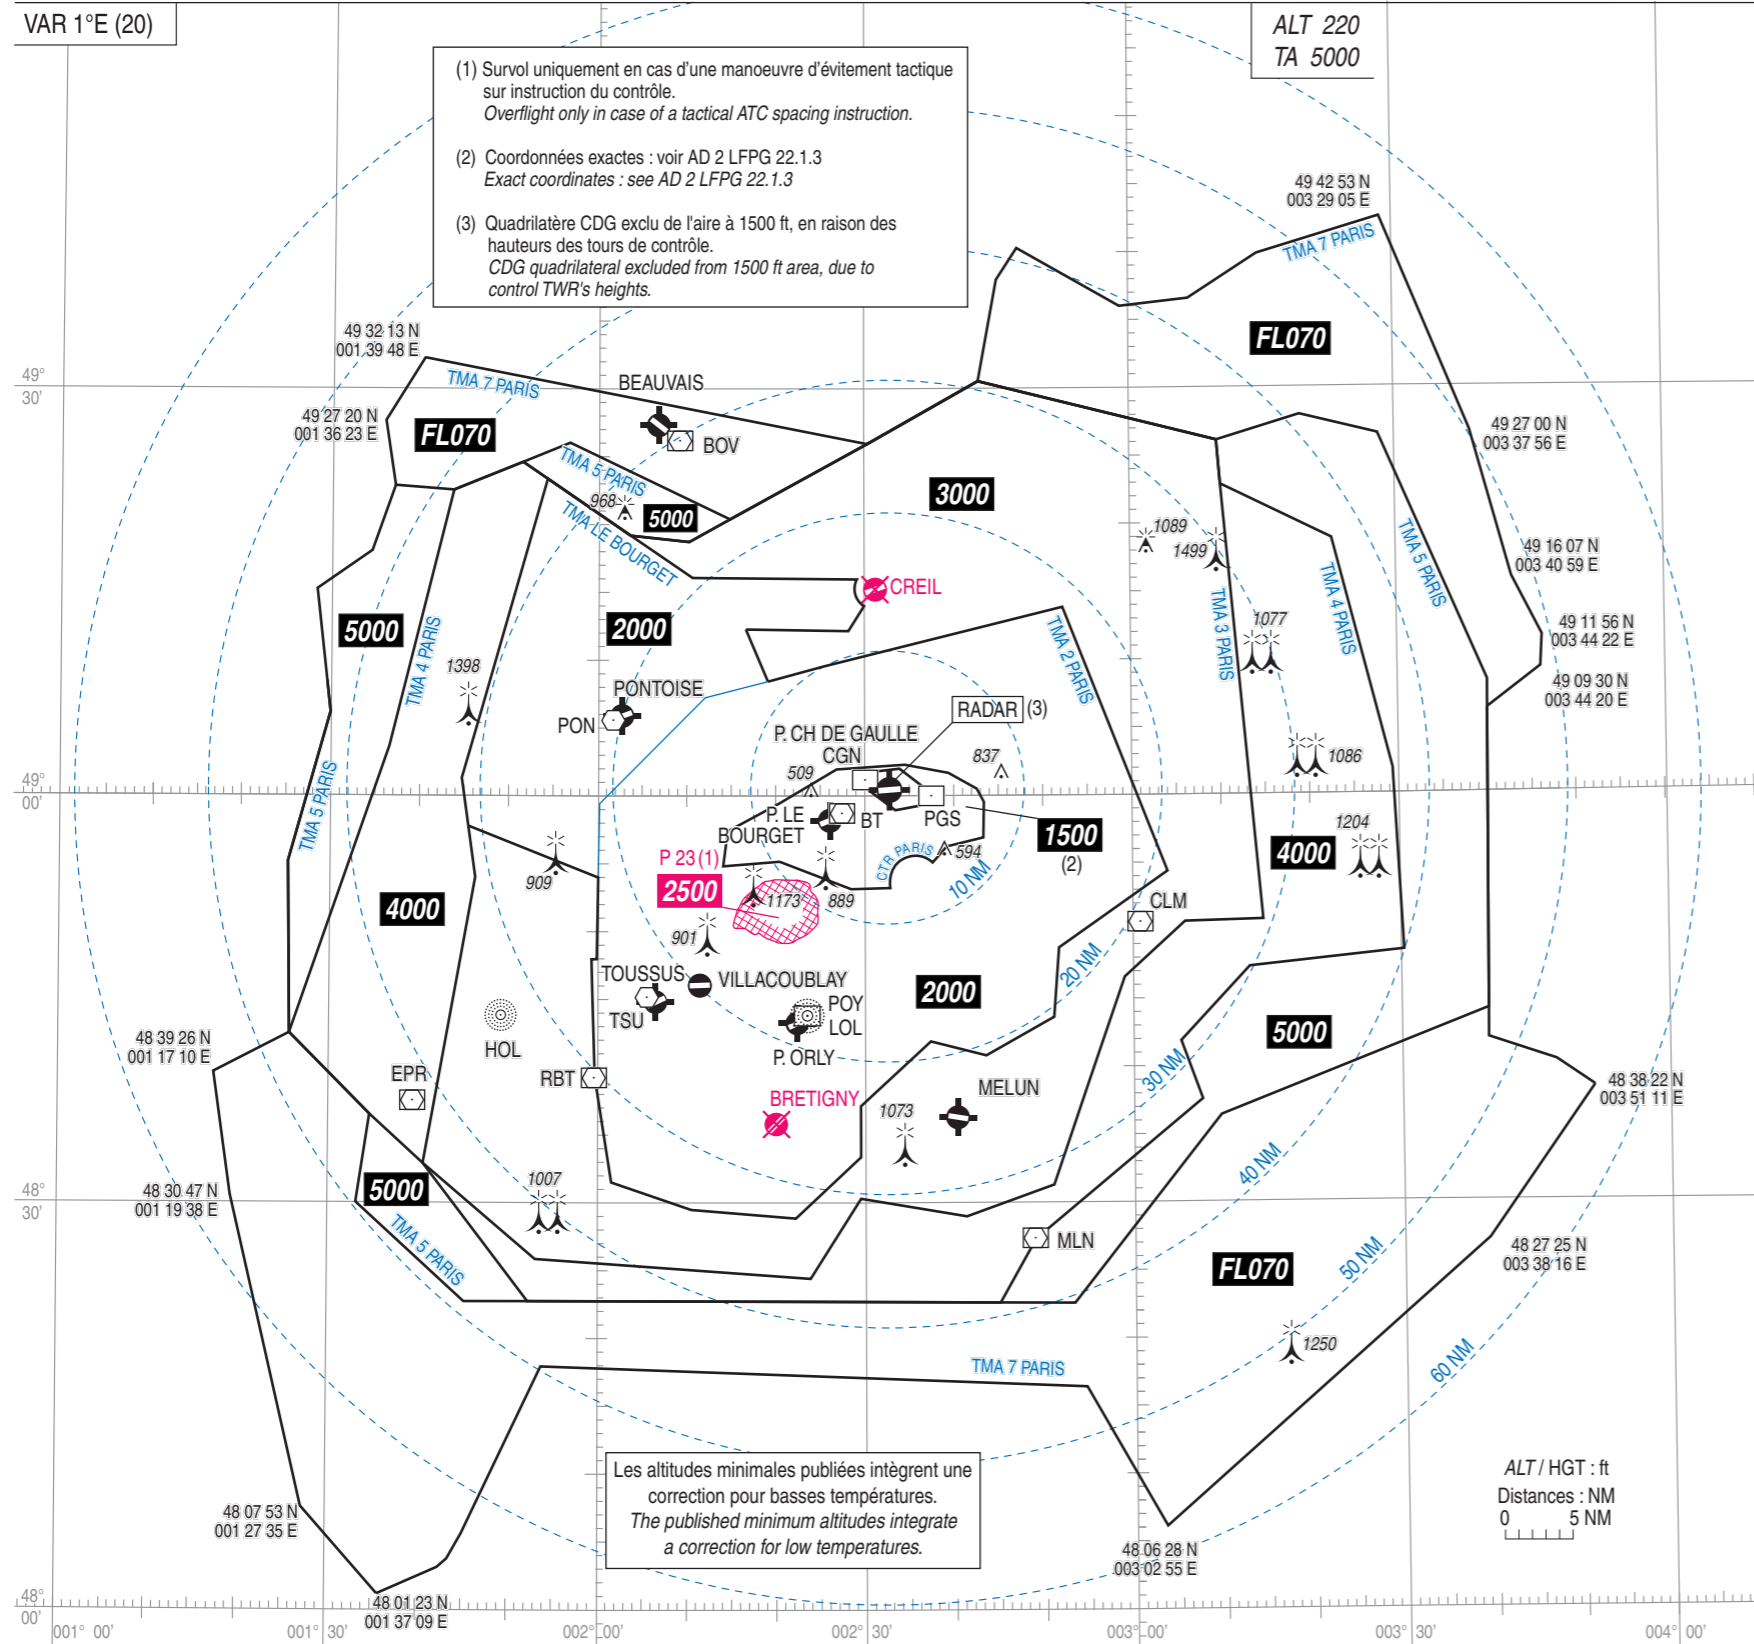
VAR 1°E (20)

ALT 220
TA 5000

(1) Survol uniquement en cas d'une manoeuvre d'évitement tactique sur instruction du contrôle.
Overflight only in case of a tactical ATC spacing instruction.

(2) Coordonnées exactes : voir AD 2 LFPG 22.1.3
Exact coordinates : see AD 2 LFPG 22.1.3

(3) Quadrilatère CDG exclu de l'aire à 1500 ft, en raison des hauteurs des tours de contrôle.
CDG quadrilateral excluded from 1500 ft area, due to control TWR's heights.

49 42 53 N
003 29 05 E

TMA 7 PARIS

FL070

49 32 13 N
001 39 48 E

49°
30'

TMA 7 PARIS

BEAUVAIS

49 27 20 N
001 36 23 E

FL070

BOV

TMA 5 PARIS

968

5000

3000

TMA LE BOURGET

49 27 00 N
003 37 56 E

1089

1499

CREIL

49 16 07 N
003 40 59 E

TMA 5 PARIS

TMA 4 PARIS

TMA 3 PARIS

1077

49 11 56 N
003 44 22 E

5000

TMA 4 PARIS

1398

2000

TMA 2 PARIS

PONTOISE

49 09 30 N
003 44 20 E

PON

RADAR (3)

P. CH DE GAULLE
CGN

837

1086

49°
00'

TMA 5 PARIS

509

P. LE BOURGET

BT

PGS

1500
(2)

1204

4000

P 23 (1)

CTR PARIS

594

909

2500

1173

889

10 NM

CLM

4000

901

20 NM

TOUSSUS

VILLACOUBLAY

2000

POY

TSU

LOL

5000

HOL

P. ORLY

48 39 26 N
001 17 10 E

30 NM

EPR

RBT

BRETIGNY

MELUN

48 38 22 N
003 51 11 E

1073

40 NM

48°
30'

48 30 47 N
001 19 38 E

5000

1007

TMA 5 PARIS

MLN

48 27 25 N
003 38 16 E

FL070

50 NM

1250

TMA 7 PARIS

60 NM

Les altitudes minimales publiées intègrent une correction pour basses températures.
The published minimum altitudes integrate a correction for low temperatures.

ALT / HGT : ft
Distances : NM
0 5 NM

48 07 53 N
001 27 35 E

48 06 28 N
003 02 55 E

48°
00'

48 01 23 N
001 37 09 E

001° 00'

001° 30'

002° 00'

002° 30'

003° 00'

003° 30'

004° 00'